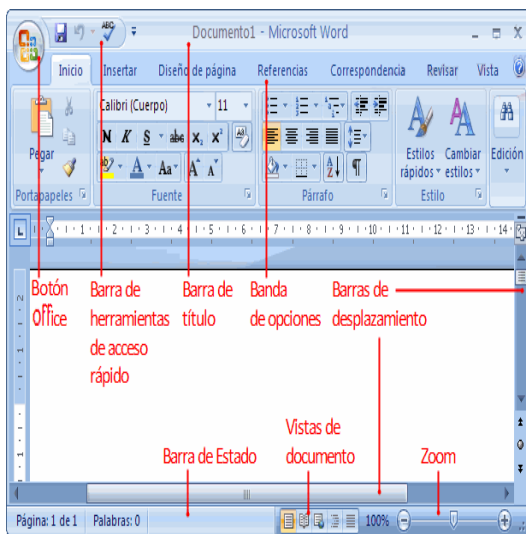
Documento1 - Microsoft Word

Inicio
Insertar
Diseño de página
Referencias
Correspondencia
Revisar
Vista

Pegar
Portapapeles
Calibri (Cuerpo)
11
N K S abe $x_2$ $x^2$
Aa
A A
Fuente
Párrafo
Estilos rápidos
Cambiar estilos
Estilo
Edición

Botón Office
Barra de herramientas de acceso rápido
Barra de título
Banda de opciones
Barras de desplazamiento

Barra de Estado
Vistas de documento
Zoom

Página: 1 de 1
Palabras: 0
100%